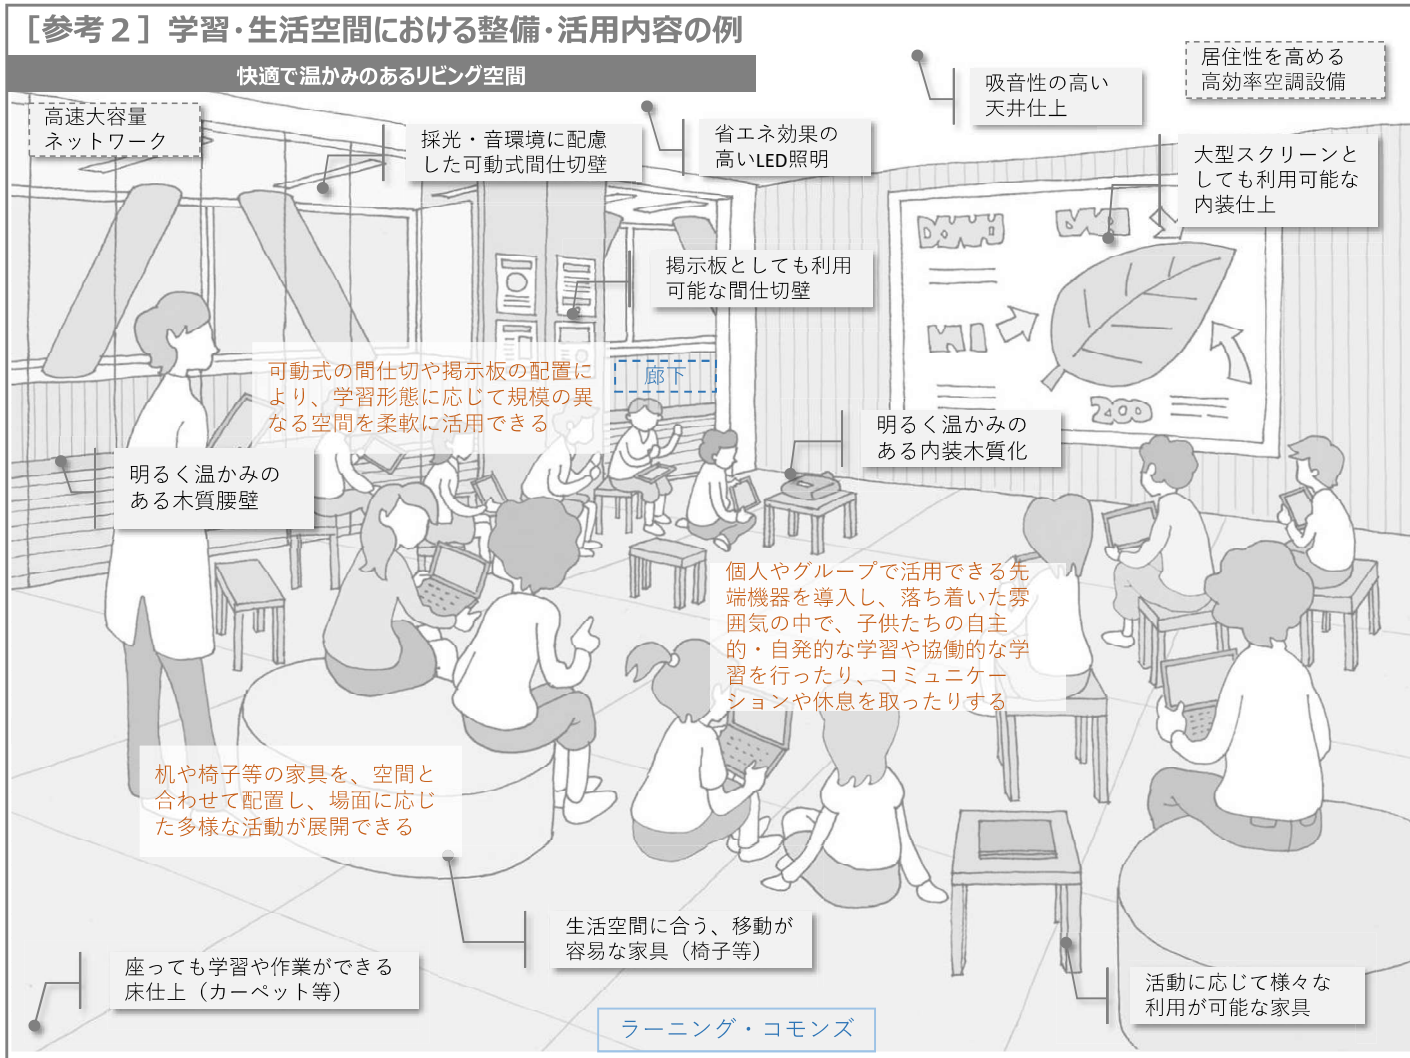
［参考２］学習･生活空間における整備･活用内容の例

快適で温かみのあるリビング空間

高速大容量ネットワーク

採光・音環境に配慮した可動式間仕切壁

省エネ効果の高いLED照明

吸音性の高い天井仕上

居住性を高める高効率空調設備

大型スクリーンとしても利用可能な内装仕上

掲示板としても利用可能な間仕切壁

可動式の間仕切や掲示板の配置により、学習形態に応じて規模の異なる空間を柔軟に活用できる

廊下

明るく温かみのある内装木質化

明るく温かみのある木質腰壁

個人やグループで活用できる先端機器を導入し、落ち着いた雰囲気の中で、子供たちの自主的・自発的な学習や協働的な学習を行ったり、コミュニケーションや休息を取ったりする

机や椅子等の家具を、空間と合わせて配置し、場面に応じた多様な活動が展開できる

生活空間に合う、移動が容易な家具（椅子等）

座っても学習や作業ができる床仕上（カーペット等）

活動に応じて様々な利用が可能な家具

ラーニング・コモンズ